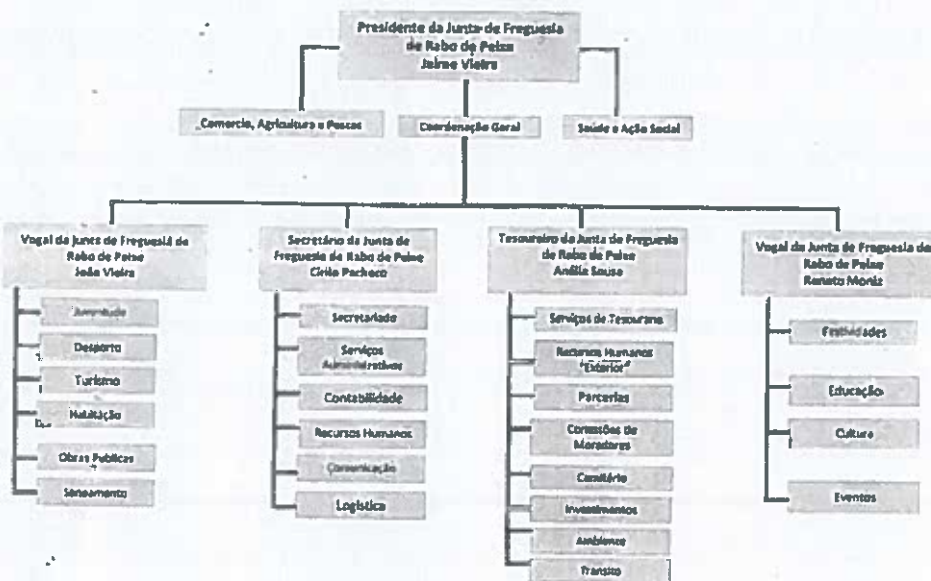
Presidente da Junta de Freguesia de Rabo de Peixe Jaime Vieira

Comercio, Agricultura e Pescas

Coordenação Geral

Saúde e Ação Social

Vogal da Junta de Freguesia de Rabo de Peixe João Vieira

Juventude

Desporto

Turismo

Habitação

Obras Publicas

Saneamento

Secretário da Junta de Freguesia de Rabo de Peixe Cirilo Pacheco

Secretariado

Serviços Administrativos

Contabilidade

Recursos Humanos

Comunicação

Logística

Tesoureiro da Junta de Freguesia de Rabo de Peixe Anália Sousa

Serviços de Tesouraria

Recursos Humanos "Exterior"

Parcerias

Comissões de Moradores

Cemitério

Investimentos

Ambiente

Transito

Vogal da Junta de Freguesia de Rabo de Peixe Renato Moniz

Festividades

Educação

Cultura

Eventos